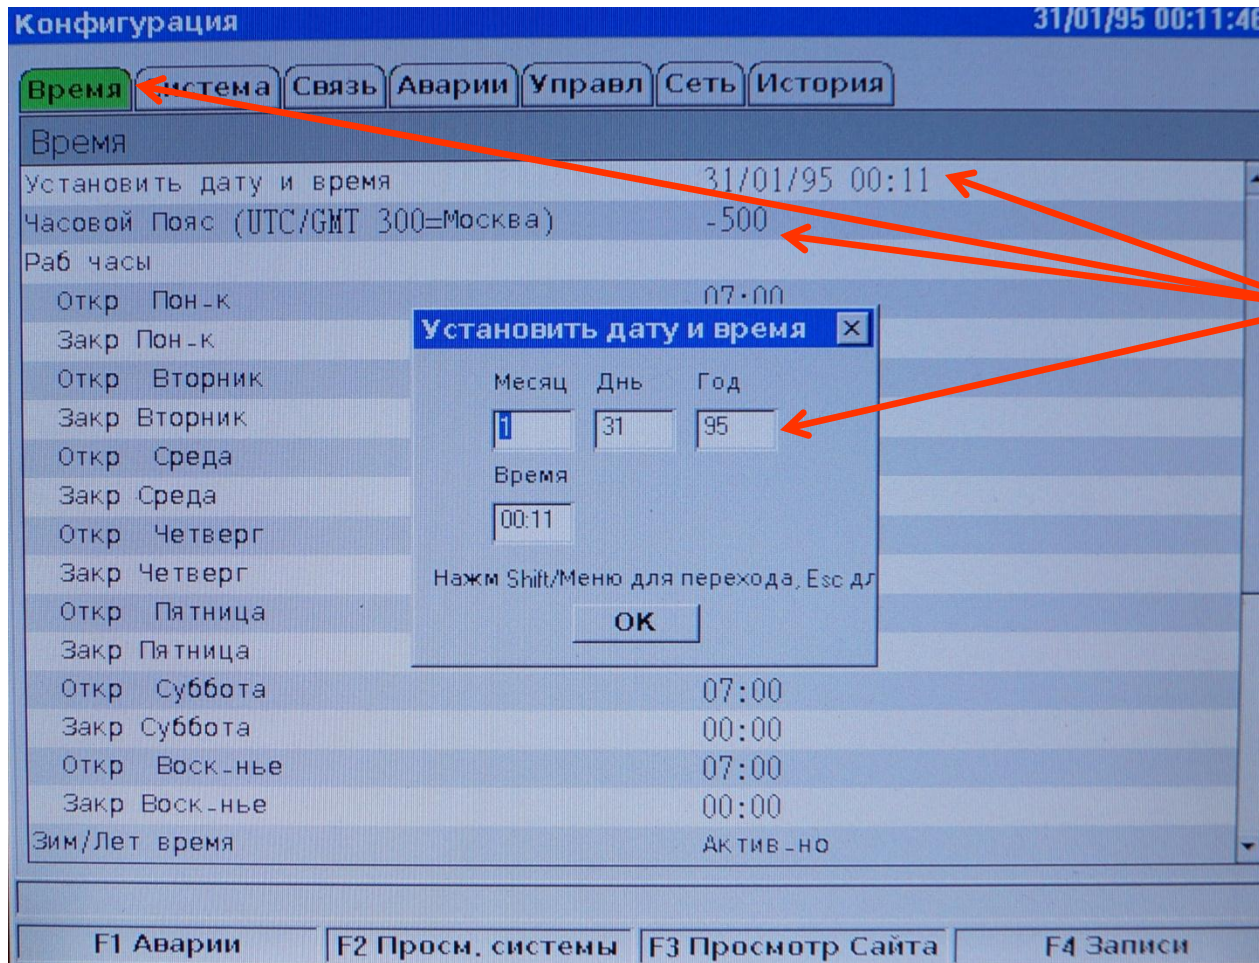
Конфигурация 31/01/95 00:11:46

Время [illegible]стема Связь Аварии Управл Сеть История

Время

Установить дату и время 31/01/95 00:11

Часовой Пояс (UTC/GMT 300=Москва) -500

Раб часы

Откр Пон-к 07:00

Закр Пон-к

Откр Вторник

Закр Вторник

Откр Среда

Закр Среда

Откр Четверг

Закр Четверг

Откр Пятница

Закр Пятница

Откр Суббота 07:00

Закр Суббота 00:00

Откр Воск-нье 07:00

Закр Воск-нье 00:00

Зим/Лет время Актив-но

Установить дату и время

Месяц День Год

1 31 95

Время

00:11

Нажм Shift/Меню для перехода, Esc дл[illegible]

OK

F1 Аварии F2 Просм. системы F3 Просмотр Сайта F4 Записи